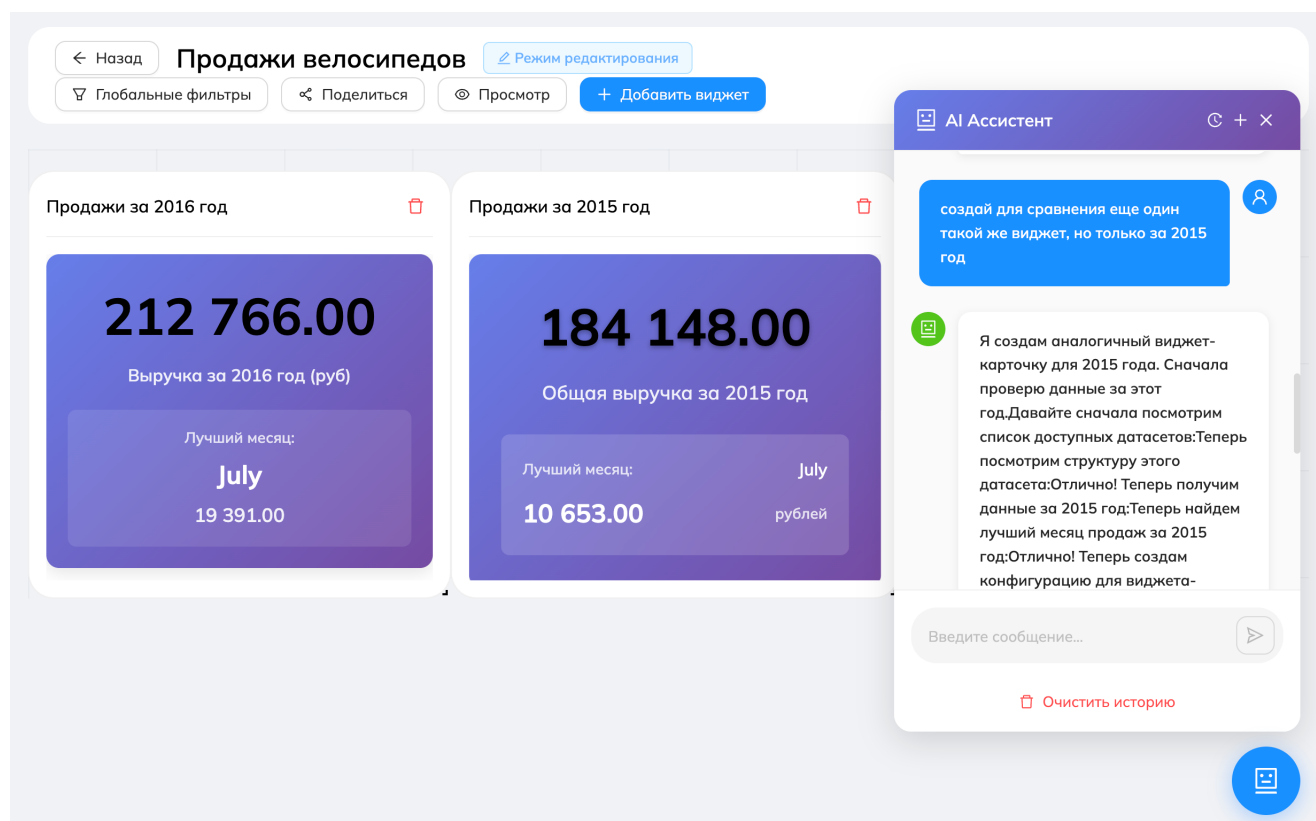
← Назад Продажи велосипедов Режим редактирования

Глобальные фильтры Поделиться Просмотр + Добавить виджет

Продажи за 2016 год

212 766.00

Выручка за 2016 год (руб)

Лучший месяц:

July

19 391.00

Продажи за 2015 год

184 148.00

Общая выручка за 2015 год

Лучший месяц: July

10 653.00 рублей

AI Ассистент

создай для сравнения еще один такой же виджет, но только за 2015 год

Я создам аналогичный виджет-карточку для 2015 года. Сначала проверю данные за этот год.Давайте сначала посмотрим список доступных датасетов:Теперь посмотрим структуру этого датасета:Отлично! Теперь получим данные за 2015 год:Теперь найдем лучший месяц продаж за 2015 год:Отлично! Теперь создам конфигурацию для виджета-

Введите сообщение...

Очистить историю